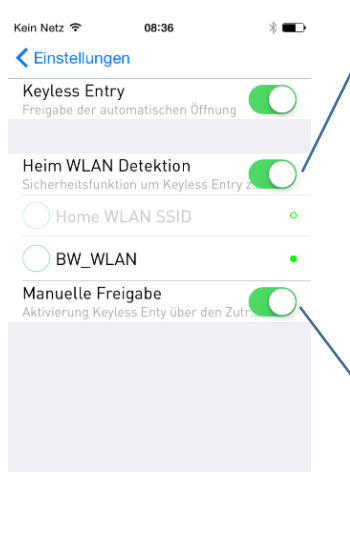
Kein Netz 08:36

Einstellungen

Keyless Entry
Freigabe der automatischen Öffnung

Heim WLAN Detektion
Sicherheitsfunktion um Keyless Entry z

Home WLAN SSID

BW_WLAN

Manuelle Freigabe
Aktivierung Keyless Enty über den Zutr